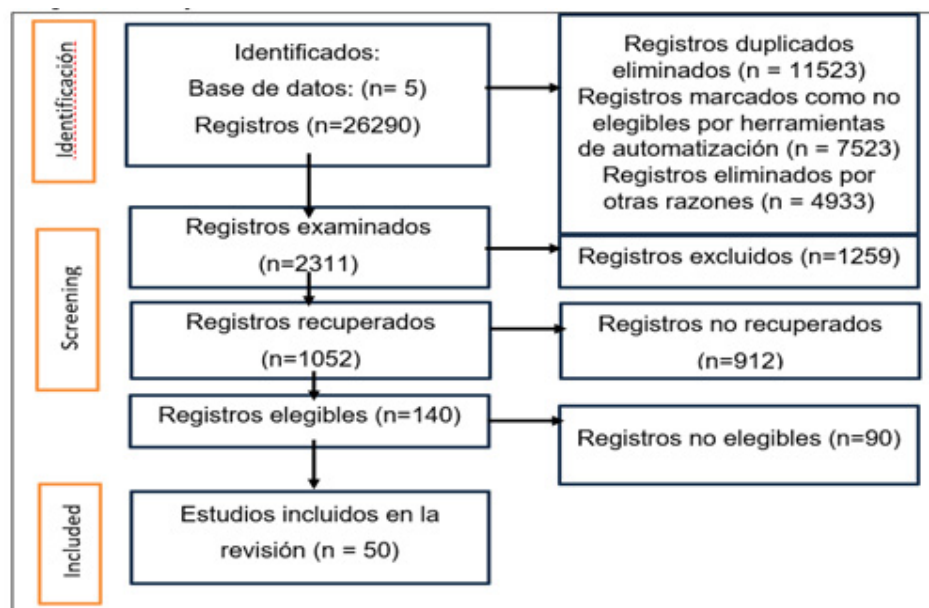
Identificación

Identificados:
Base de datos: (n= 5)
Registros (n=26290)

Registros duplicados eliminados (n = 11523)
Registros marcados como no elegibles por herramientas de automatización (n = 7523)
Registros eliminados por otras razones (n = 4933)

Screening

Registros examinados (n=2311)

Registros excluidos (n=1259)

Registros recuperados (n=1052)

Registros no recuperados (n=912)

Registros elegibles (n=140)

Registros no elegibles (n=90)

Included

Estudios incluidos en la revisión (n = 50)